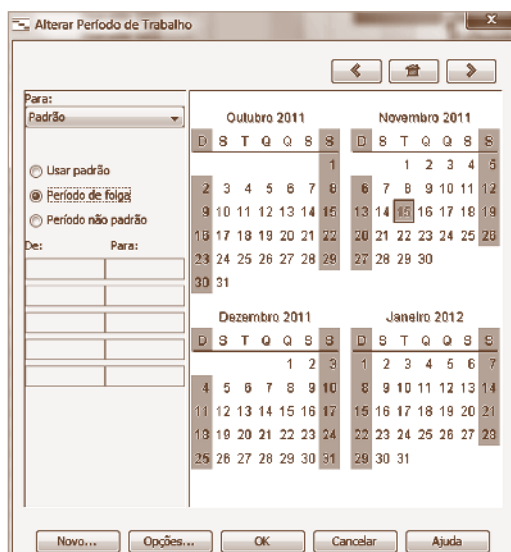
Alterar Período de Trabalho

Para:
Padrão

Usar padrão
Período de folga
Período não padrão

De: Para:

Outubro 2011

| D | S | T | Q | Q | S | S |
|---|---|---|---|---|---|---|
| | | | | | | 1 |
| 2 | 3 | 4 | 5 | 6 | 7 | 8 |
| 9 | 10 | 11 | 12 | 13 | 14 | 15 |
| 16 | 17 | 18 | 19 | 20 | 21 | 22 |
| 23 | 24 | 25 | 26 | 27 | 28 | 29 |
| 30 | 31 | | | | | |

Novembro 2011

| D | S | T | Q | Q | S | S |
|---|---|---|---|---|---|---|
| | | 1 | 2 | 3 | 4 | 5 |
| 6 | 7 | 8 | 9 | 10 | 11 | 12 |
| 13 | 14 | 15 | 16 | 17 | 18 | 19 |
| 20 | 21 | 22 | 23 | 24 | 25 | 26 |
| 27 | 28 | 29 | 30 | | | |

Dezembro 2011

| D | S | T | Q | Q | S | S |
|---|---|---|---|---|---|---|
| | | | | 1 | 2 | 3 |
| 4 | 5 | 6 | 7 | 8 | 9 | 10 |
| 11 | 12 | 13 | 14 | 15 | 16 | 17 |
| 18 | 19 | 20 | 21 | 22 | 23 | 24 |
| 25 | 26 | 27 | 28 | 29 | 30 | 31 |

Janeiro 2012

| D | S | T | Q | Q | S | S |
|---|---|---|---|---|---|---|
| 1 | 2 | 3 | 4 | 5 | 6 | 7 |
| 8 | 9 | 10 | 11 | 12 | 13 | 14 |
| 15 | 16 | 17 | 18 | 19 | 20 | 21 |
| 22 | 23 | 24 | 25 | 26 | 27 | 28 |
| 29 | 30 | 31 | | | | |

Novo... Opções... OK Cancelar Ajuda